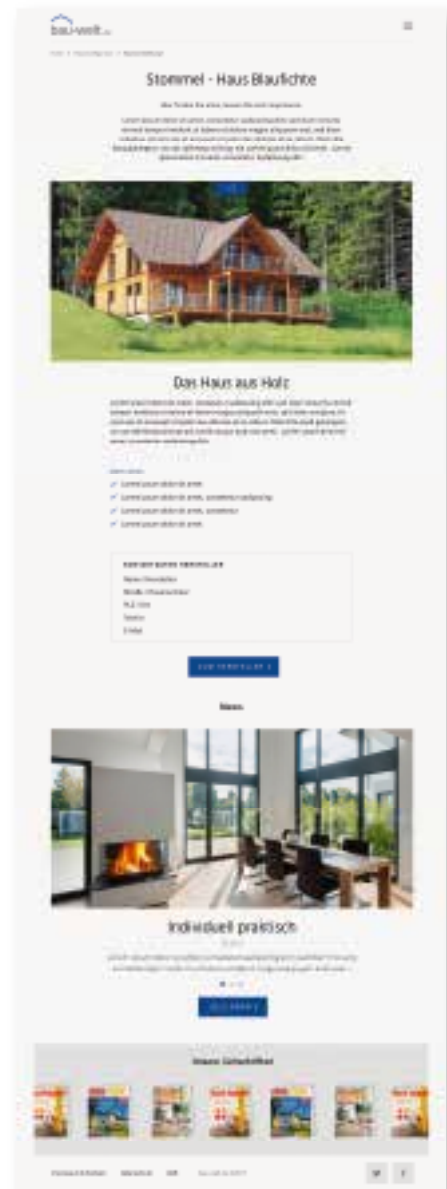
bau-welt

Stommel - Haus Blaufichte

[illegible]

Das Haus aus Holz

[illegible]

✓ Lorem ipsum dolor sit amet
✓ Lorem ipsum dolor sit amet, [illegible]
✓ Lorem ipsum dolor sit amet, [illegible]
✓ Lorem ipsum dolor sit amet

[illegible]

ZUM HERSTELLER

News

Individuell praktisch

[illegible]

Unsere Zeitschriften